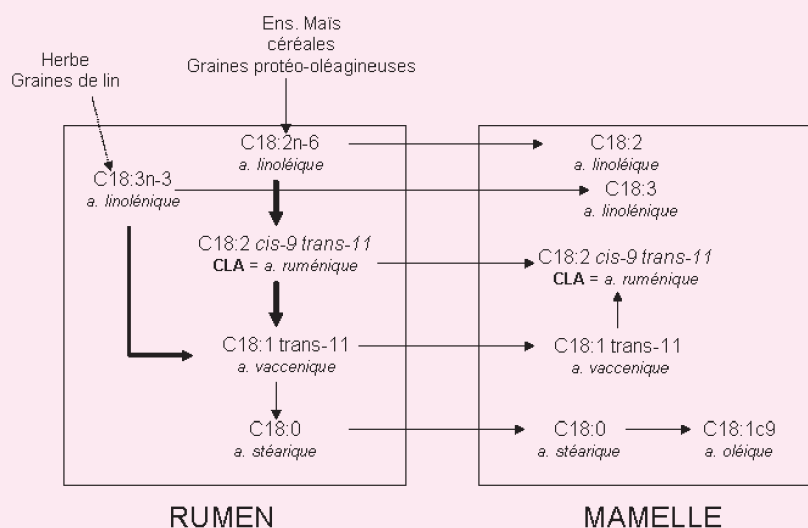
Ens. Maïs
céréales
Graines protéo-oléagineuses

Herbe
Graines de lin

C18:2n-6
*a. linoléique*

C18:3n-3
*a. linolénique*

C18:2 *cis-9 trans-11*
**CLA** = *a. ruménique*

C18:1 trans-11
*a. vaccenique*

C18:0
*a. stéarique*

C18:2
*a. linoléique*

C18:3
*a. linolénique*

C18:2 *cis-9 trans-11*
**CLA** = *a. ruménique*

C18:1 trans-11
*a. vaccenique*

C18:0
*a. stéarique*

C18:1c9
*a. oléique*

RUMEN

MAMELLE